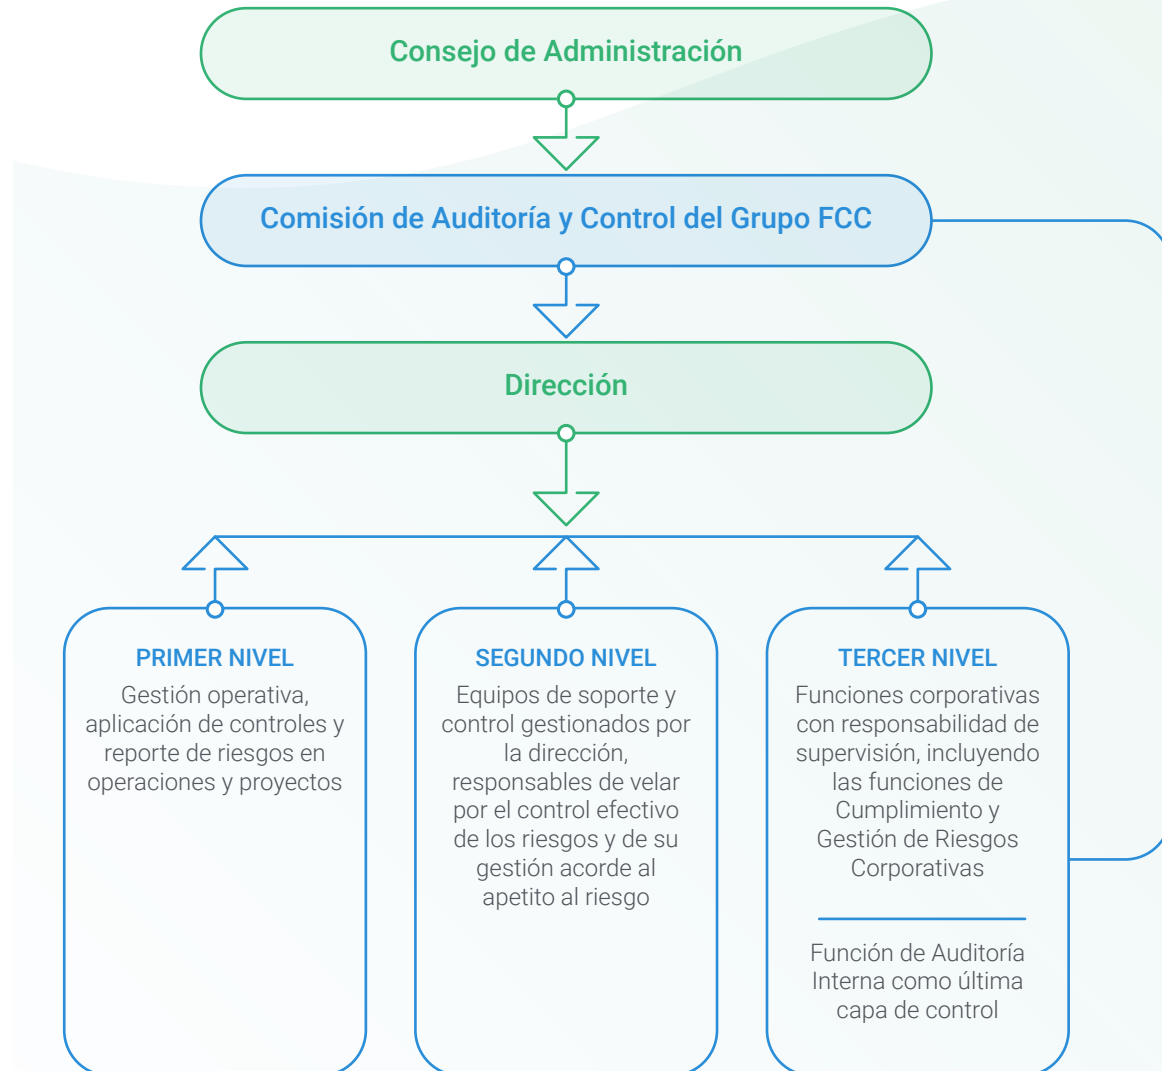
Consejo de Administración

Comisión de Auditoría y Control del Grupo FCC

Dirección

PRIMER NIVEL

Gestión operativa, aplicación de controles y reporte de riesgos en operaciones y proyectos

SEGUNDO NIVEL

Equipos de soporte y control gestionados por la dirección, responsables de velar por el control efectivo de los riesgos y de su gestión acorde al apetito al riesgo

TERCER NIVEL

Funciones corporativas con responsabilidad de supervisión, incluyendo las funciones de Cumplimiento y Gestión de Riesgos Corporativas

Función de Auditoría Interna como última capa de control